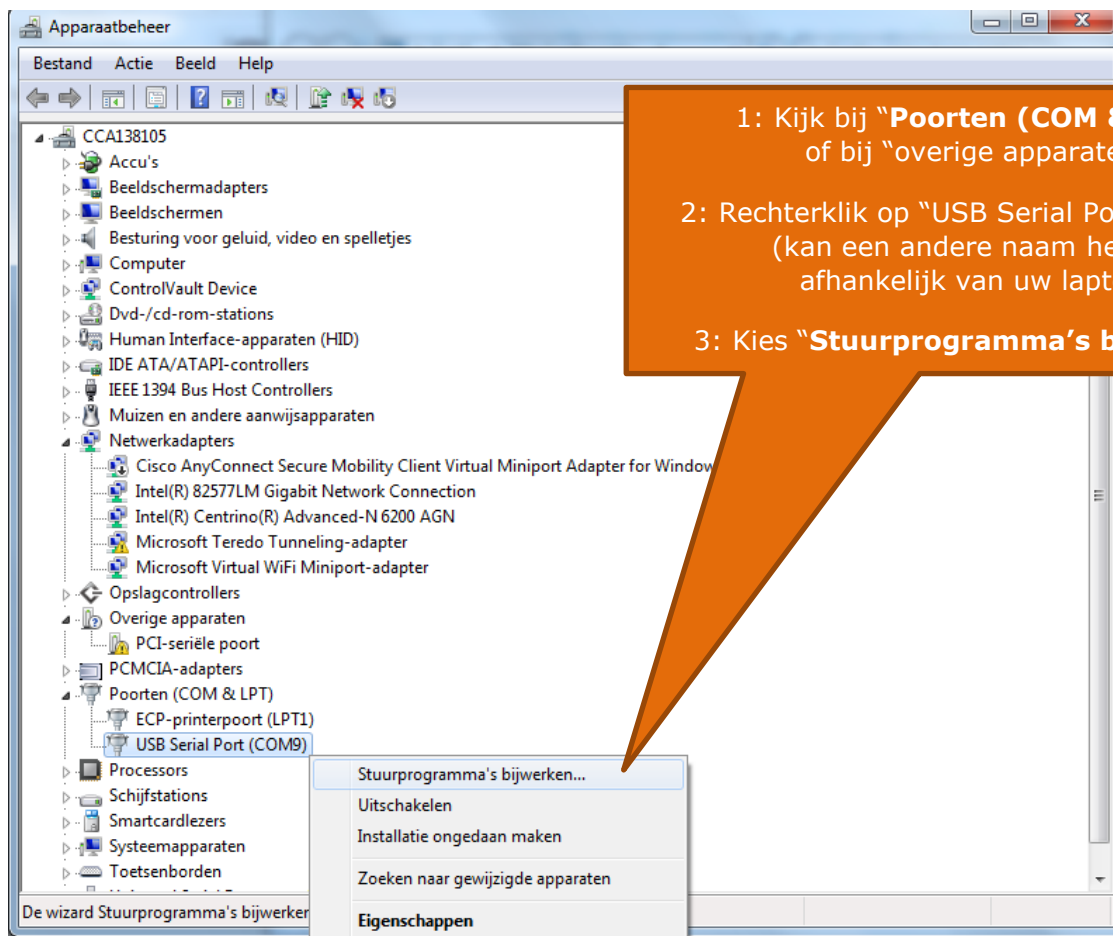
Apparaatbeheer

Bestand Actie Beeld Help

CCA138105
Accu's
Beeldschermadapters
Beeldschermen
Besturing voor geluid, video en spelletjes
Computer
ControlVault Device
Dvd-/cd-rom-stations
Human Interface-apparaten (HID)
IDE ATA/ATAPI-controllers
IEEE 1394 Bus Host Controllers
Muizen en andere aanwijsapparaten
Netwerkadapters
Cisco AnyConnect Secure Mobility Client Virtual Miniport Adapter for Window
Intel(R) 82577LM Gigabit Network Connection
Intel(R) Centrino(R) Advanced-N 6200 AGN
Microsoft Teredo Tunneling-adapter
Microsoft Virtual WiFi Miniport-adapter
Opslagcontrollers
Overige apparaten
PCI-seriële poort
PCMCIA-adapters
Poorten (COM & LPT)
ECP-printerpoort (LPT1)
USB Serial Port (COM9)
Processors
Schijfstations
Smartcardlezers
Systeemapparaten
Toetsenborden

Stuurprogramma's bijwerken...
Uitschakelen
Installatie ongedaan maken
Zoeken naar gewijzigde apparaten
Eigenschappen

De wizard Stuurprogramma's bijwerken

1: Kijk bij "**Poorten (COM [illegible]** of bij "overige apparate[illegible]

2: Rechterklik op "USB Serial Po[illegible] (kan een andere naam he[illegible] afhankelijk van uw lapt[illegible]

3: Kies "**Stuurprogramma's b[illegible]**